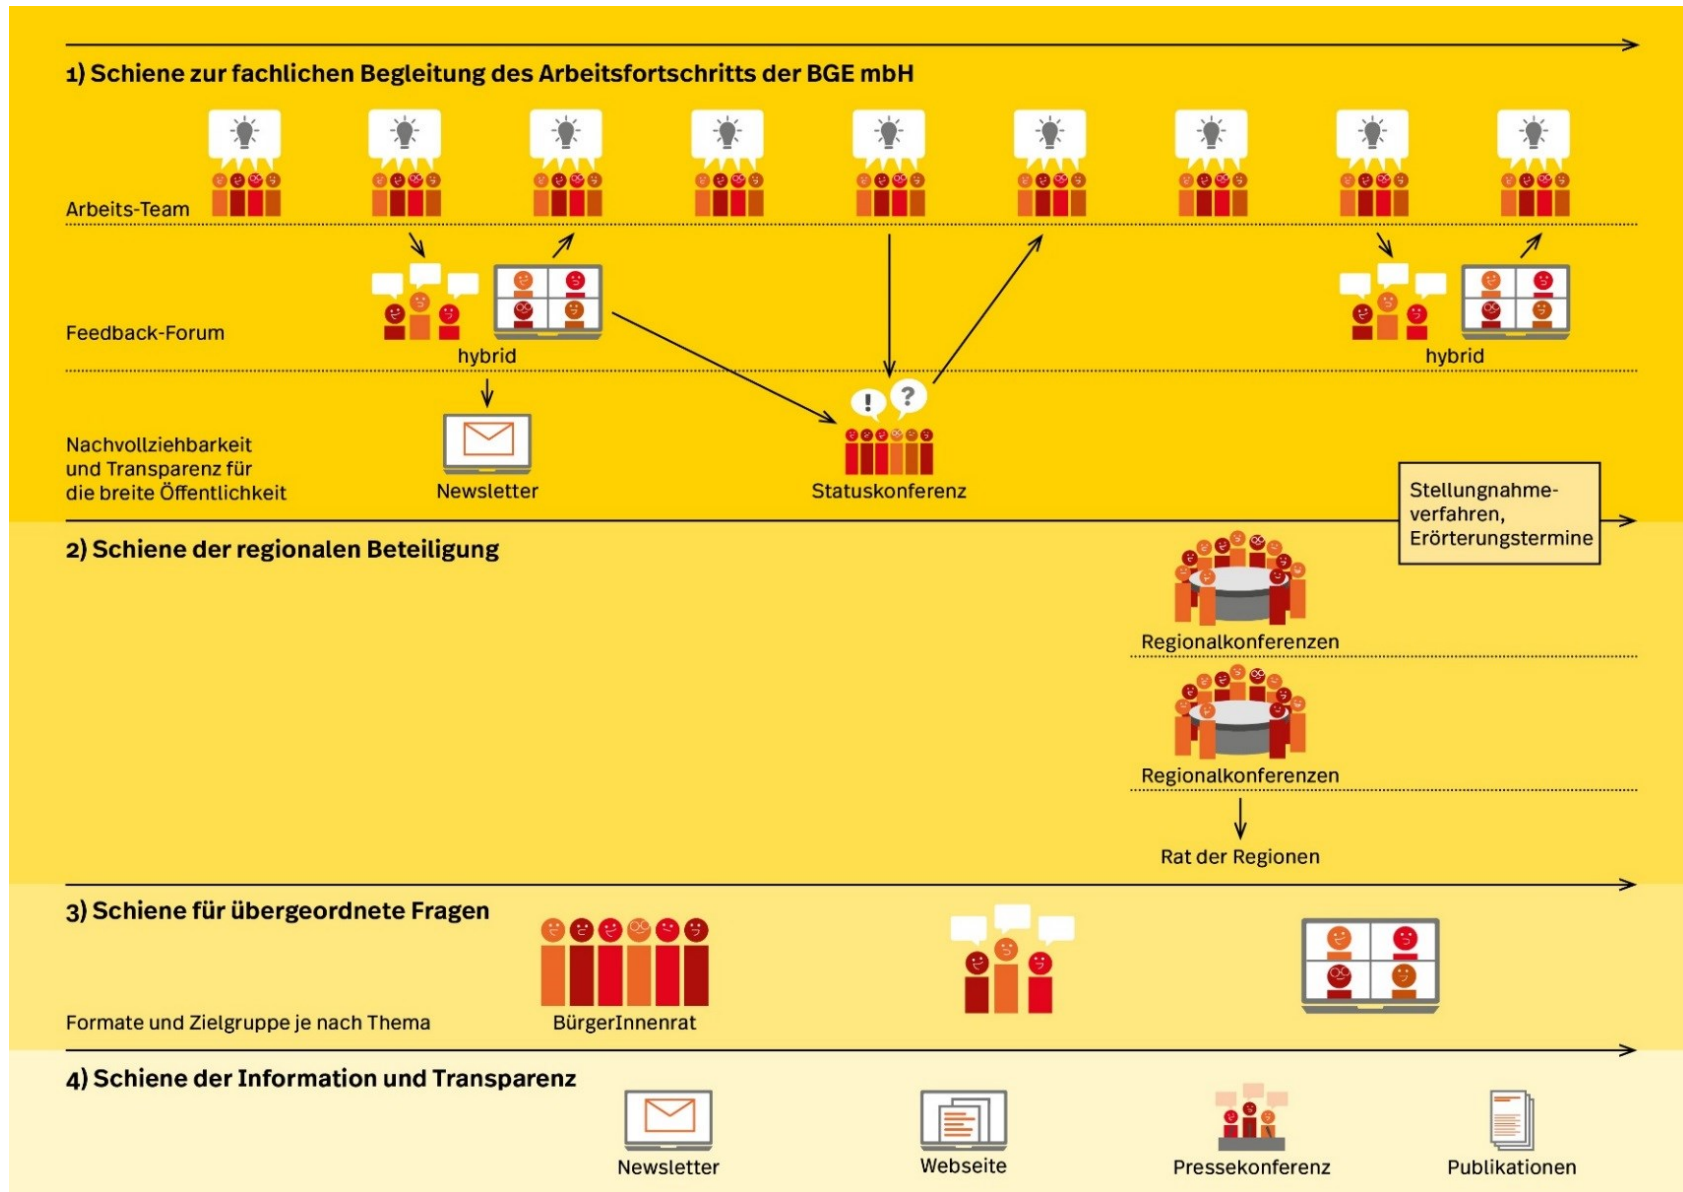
1) Schiene zur fachlichen Begleitung des Arbeitsfortschritts der BGE mbH

Arbeits-Team

Feedback-Forum

hybrid

hybrid

Nachvollziehbarkeit und Transparenz für die breite Öffentlichkeit

Newsletter

Statuskonferenz

Stellungnahmeverfahren, Erörterungstermine

2) Schiene der regionalen Beteiligung

Regionalkonferenzen

Regionalkonferenzen

Rat der Regionen

3) Schiene für übergeordnete Fragen

Formate und Zielgruppe je nach Thema

BürgerInnenrat

4) Schiene der Information und Transparenz

Newsletter

Webseite

Pressekonferenz

Publikationen